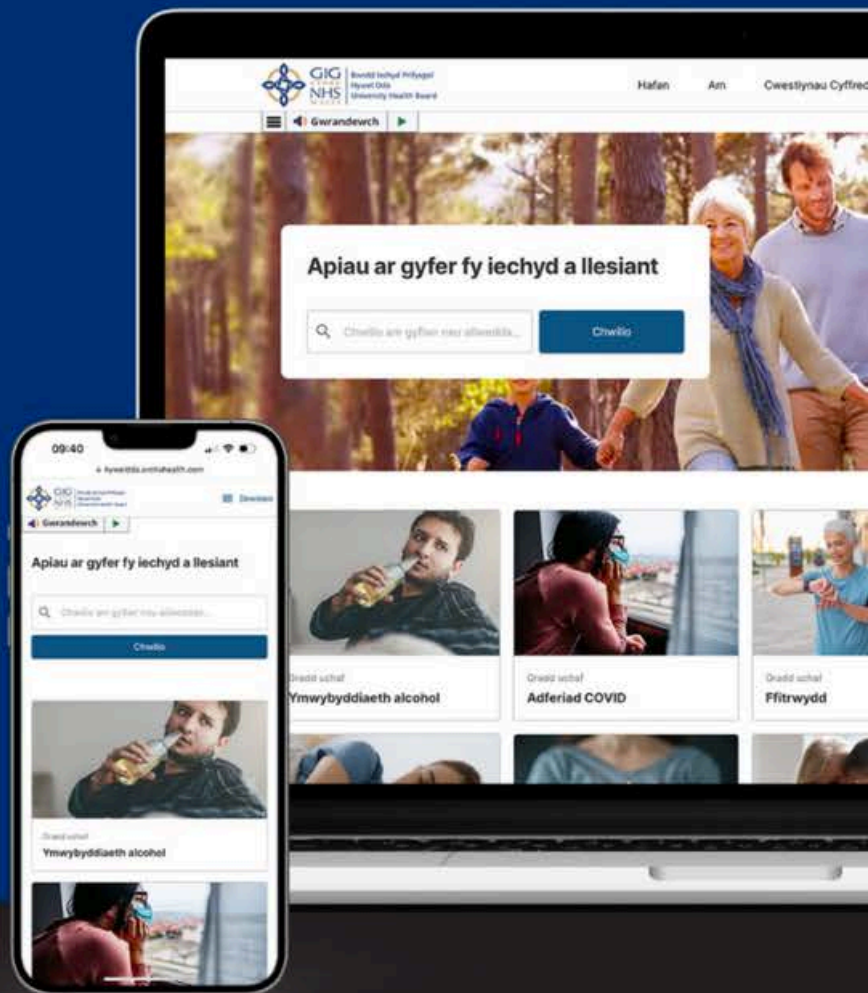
GIG CYMRU NHS WALES Bwrdd Iechyd Prifysgol Hywel Dda University Health Board

Hafan Am Cwestiynau Cyffred

Gwrandewch

Apiau ar gyfer fy iechyd a llesiant

Chwilio am gyfer neu allweddair...

Chwilio

Gradd uchaf
Ymwybyddiaeth alcohol

Gradd uchaf
Adferiad COVID

Gradd uchaf
Ffitrwydd

09:40

hyweldda.orchahealth.com

GIG NHS

Dewislen

Gwrandewch

Apiau ar gyfer fy iechyd a llesiant

Chwilio am gyfer neu allweddair...

Chwilio

Gradd uchaf
Ymwybyddiaeth alcohol